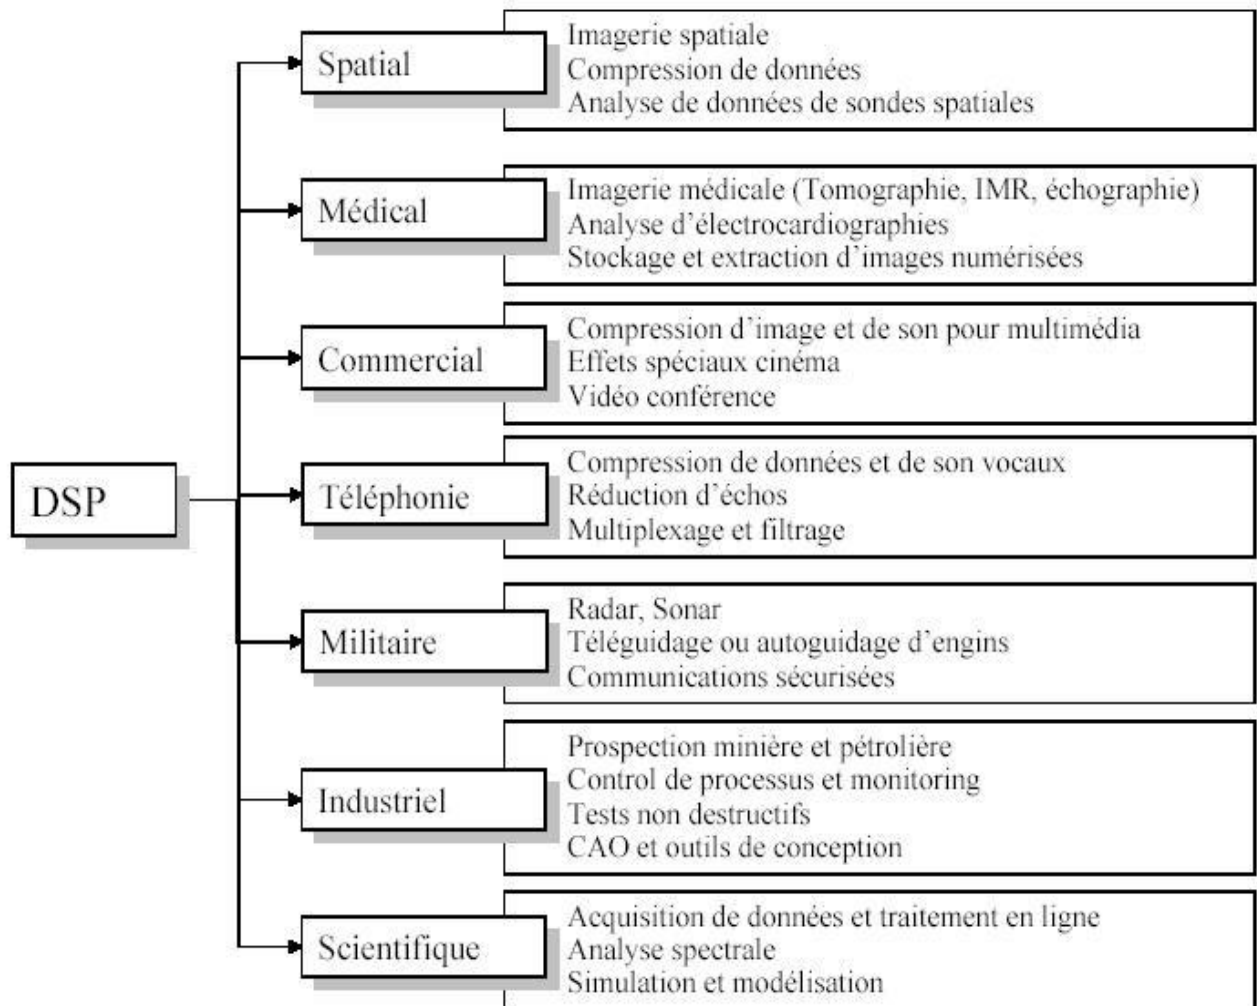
DSP

Spatial
Imagerie spatiale
Compression de données
Analyse de données de sondes spatiales

Médical
Imagerie médicale (Tomographie, IMR, échographie)
Analyse d'électrocardiographies
Stockage et extraction d'images numérisées

Commercial
Compression d'image et de son pour multimédia
Effets spéciaux cinéma
Vidéo conférence

Téléphonie
Compression de données et de son vocaux
Réduction d'échos
Multiplexage et filtrage

Militaire
Radar, Sonar
Téléguidage ou autoguidage d'engins
Communications sécurisées

Industriel
Prospection minière et pétrolière
Control de processus et monitoring
Tests non destructifs
CAO et outils de conception

Scientifique
Acquisition de données et traitement en ligne
Analyse spectrale
Simulation et modélisation